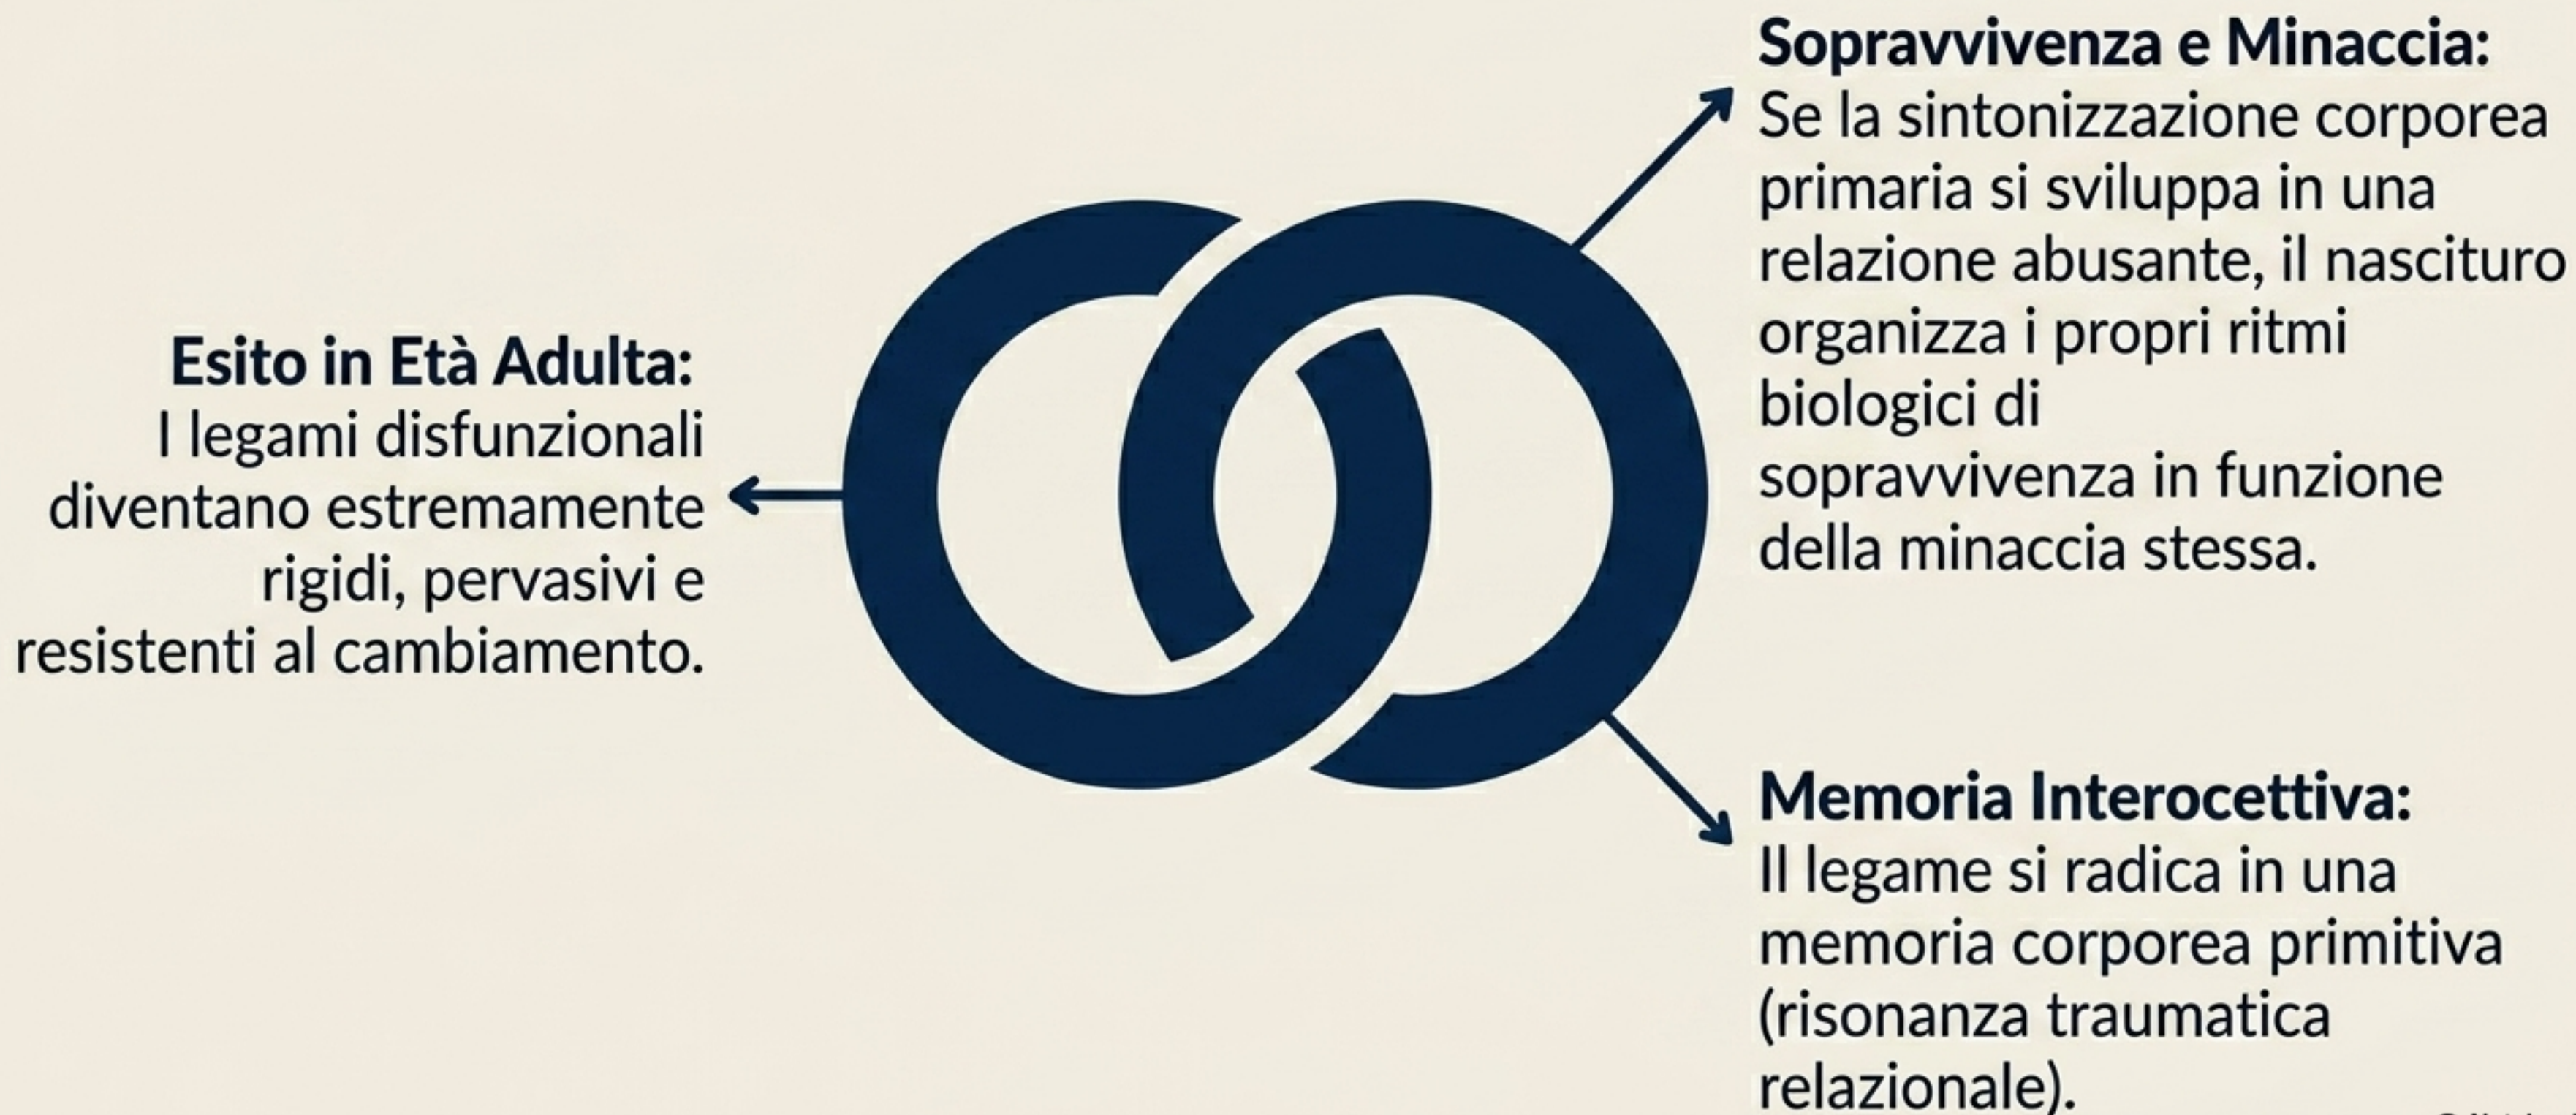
Esito in Età Adulta:
I legami disfunzionali diventano estremamente rigidi, pervasivi e resistenti al cambiamento.

Sopravvivenza e Minaccia:
Se la sintonizzazione corporea primaria si sviluppa in una relazione abusante, il nascituro organizza i propri ritmi biologici di sopravvivenza in funzione della minaccia stessa.

Memoria Interocettiva:
Il legame si radica in una memoria corporea primitiva (risonanza traumatica relazionale).